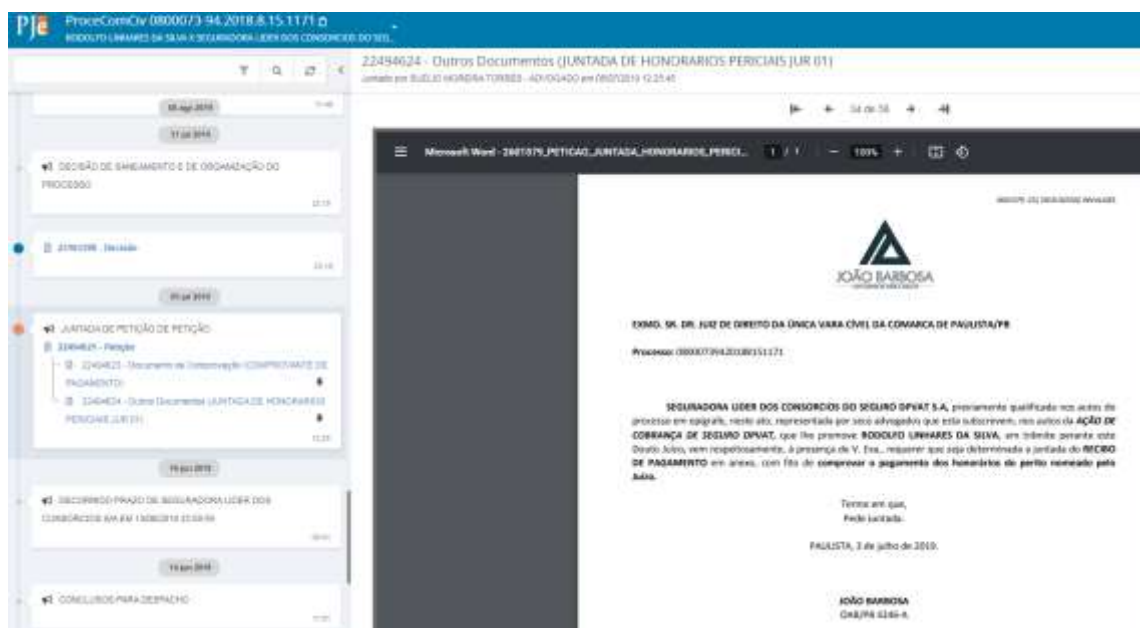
PJe ProceComCiv 0800073-94.2018.8.15.1171
RODOLFO LINHARES DA SILVA X SEGURADORA LIDER DOS CONSORCIOS DO SEG...

22494624 - Outros Documentos (JUNTADA DE HONORARIOS PERICIAIS JUR 01)
Juntado por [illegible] - ADVOGADO em 09/07/2019 12:25:45

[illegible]
31 jul 2019

DECISÃO DE SANEAMENTO E DE ORGANIZAÇÃO DO PROCESSO

21961098 - Decisão

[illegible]

JUNTADA DE PETIÇÃO DE PETIÇÃO
22494625 - Petição
22494623 - Documento de Comprovação (COMPROVANTE DE PAGAMENTO)
22494624 - Outros Documentos (JUNTADA DE HONORARIOS PERICIAIS JUR 01)

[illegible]

DECORRIDO PRAZO DE SEGURADORA LIDER DOS CONSORCIOS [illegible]

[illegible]

CONCLUSOS PARA DESPACHO

34 de 58

Microsoft Word - 2601079_PETICAO_JUNTADA_HONORARIOS_PERICI... 1 / 1 100%

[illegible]

JOÃO BARBOSA

EXMO. SR. DR. JUIZ DE DIREITO DA ÚNICA VARA CÍVEL DA COMARCA DE PAULISTA/PB

Processo: 08000739420188151171

SEGURADORA LIDER DOS CONSORCIOS DO SEGURO DPVAT S.A, previamente qualificada nos autos do processo em epígrafe, neste ato, representada por seus advogados que esta subscrevem, nos autos da AÇÃO DE COBRANÇA DE SEGURO DPVAT, que lhe promove RODOLFO LINHARES DA SILVA, em trâmite perante este Douto Juízo, vem respeitosamente, à presença de V. Exa., requerer que seja determinada a juntada do RECIBO DE PAGAMENTO em anexo, com fito de comprovar o pagamento dos honorários do perito nomeado pelo Juízo.

Termos em que,
Pede juntada.

PAULISTA, 3 de julho de 2019.

JOÃO BARBOSA
OAB/PB 4246-A